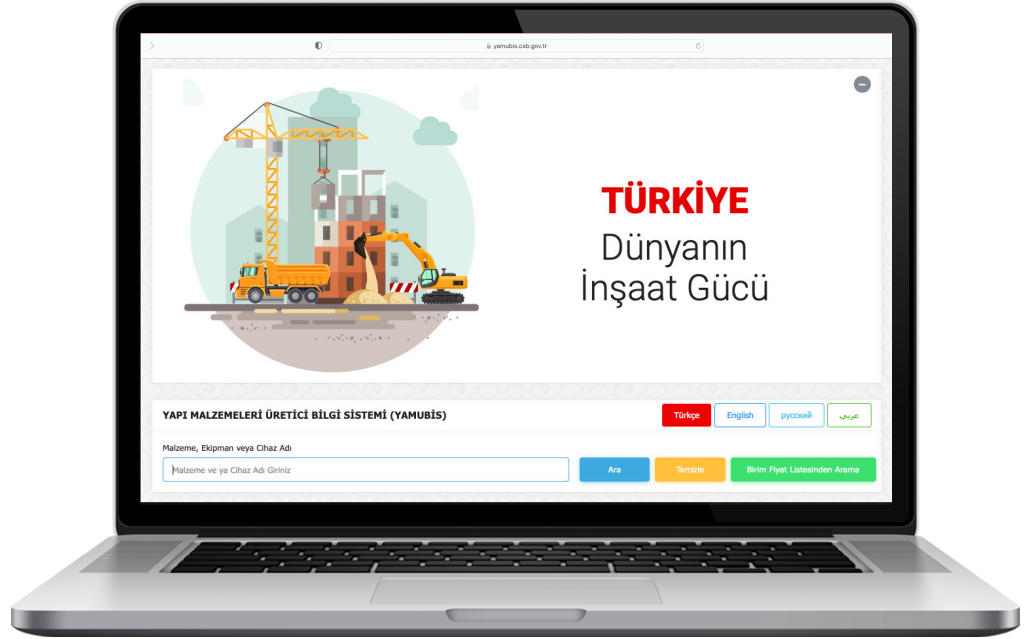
yamubis.csb.gov.tr

TÜRKİYE
Dünyanın
İnşaat Gücü

YAPI MALZEMELERİ ÜRETİCİ BİLGİ SİSTEMİ (YAMUBİS)

Türkçe English русский عربي

Malzeme, Ekipman veya Cihaz Adı

Malzeme ve ya Cihaz Adı Giriniz

Ara Temizle Birim Fiyat Listesinden Arama